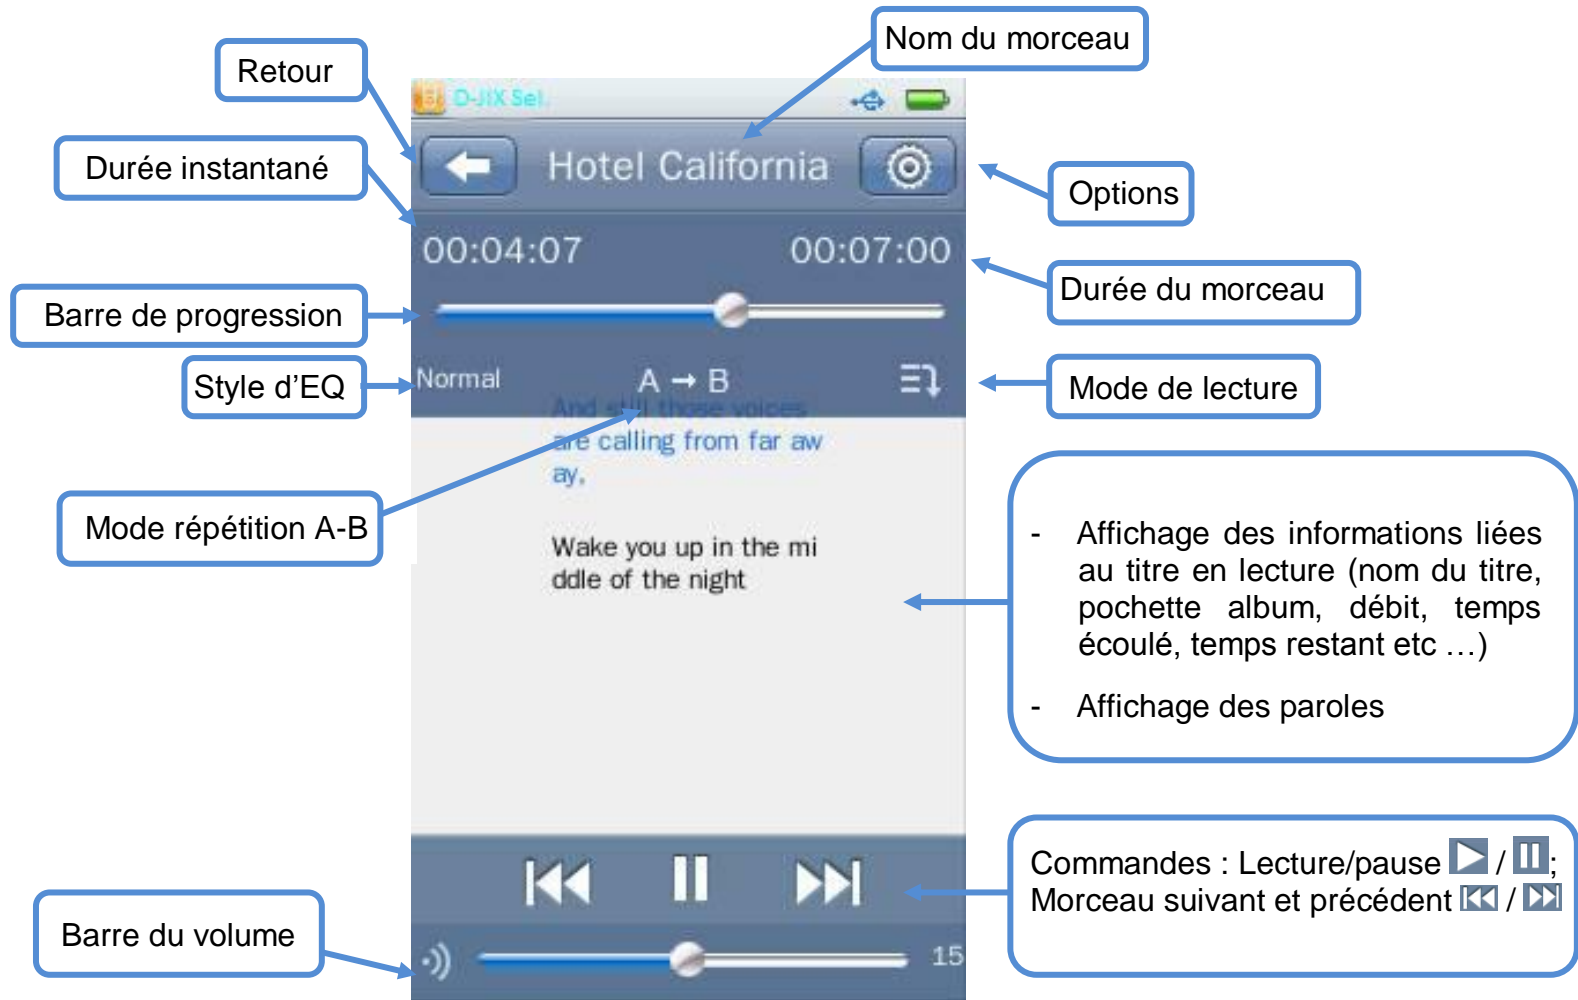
Nom du morceau

Retour

Durée instantané

D-JIX Sel

Hotel California

Options

00:04:07

00:07:00

Durée du morceau

Barre de progression

Style d'EQ

Normal

A → B

Mode de lecture

And still those voices are calling from far aw ay,

Wake you up in the mi ddle of the night

Mode répétition A-B

- Affichage des informations liées au titre en lecture (nom du titre, pochette album, débit, temps écoulé, temps restant etc …)

- Affichage des paroles

Commandes : Lecture/pause / ; Morceau suivant et précédent /

Barre du volume

15